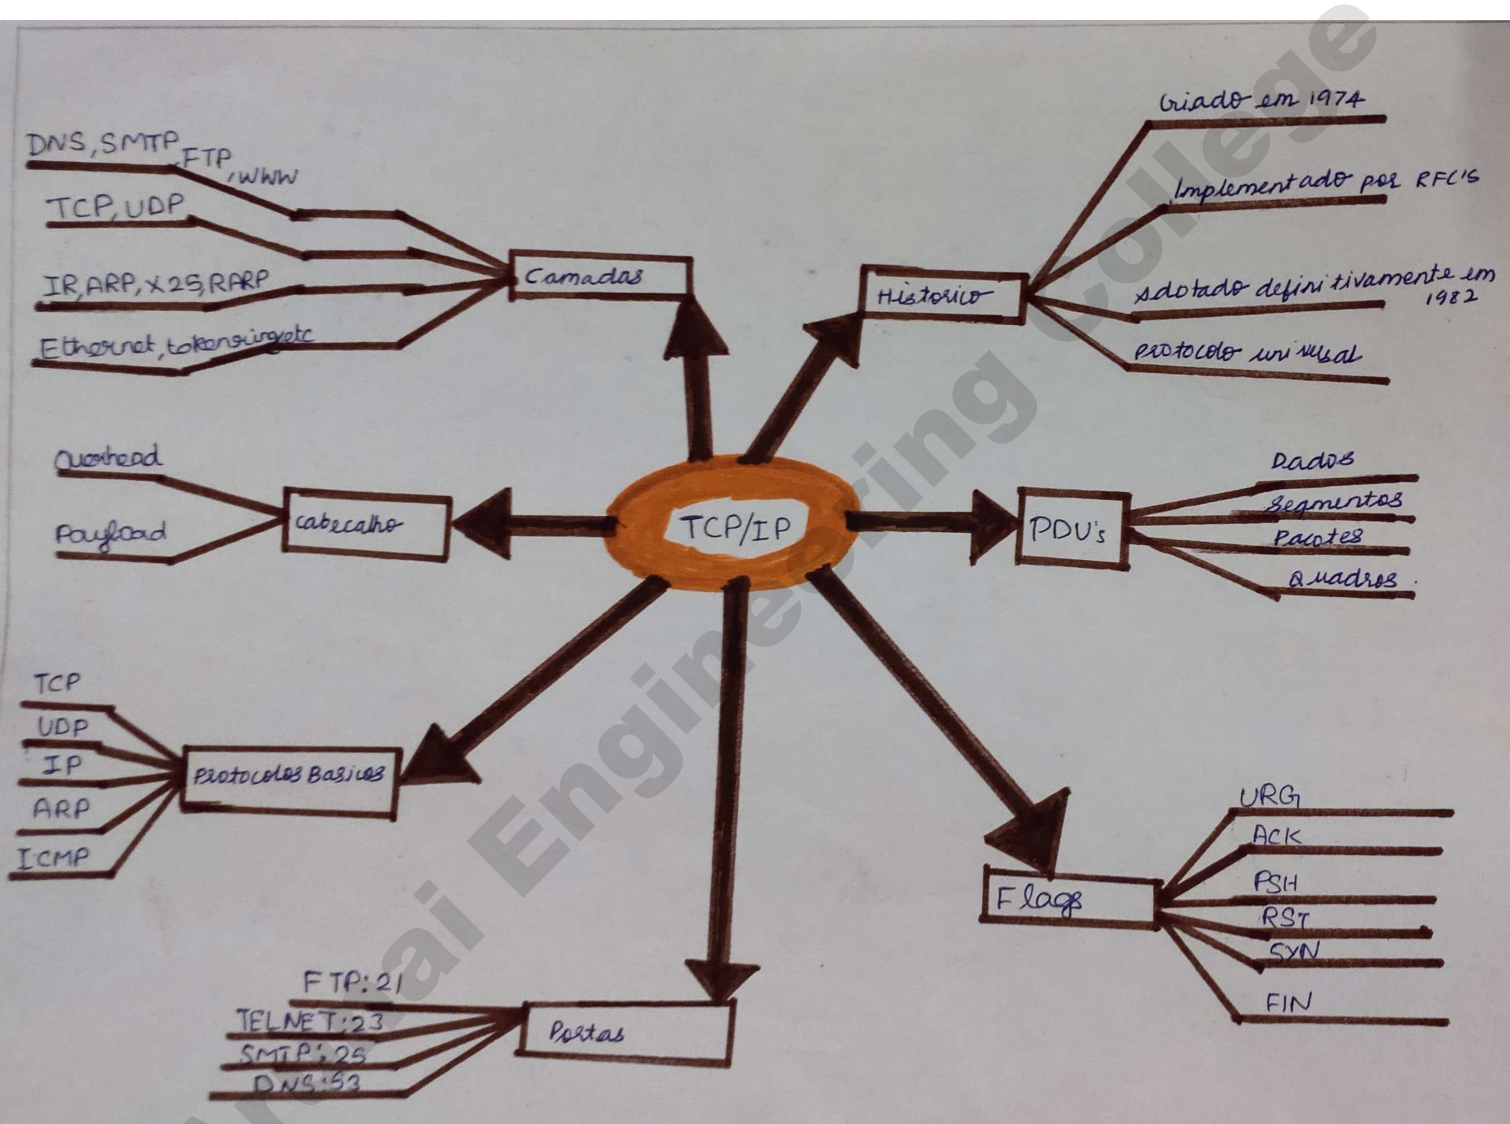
TCP/IP

Camadas
DNS, SMTP, FTP, WWW
TCP, UDP
IR, ARP, X25, RARP
Ethernet, tokenringetc

Historico
Criado em 1974
Implementado por RFC'S
adotado definitivamente em 1982
protocolo universal

cabecalho
Overhead
Payload

PDU's
Dados
Segmentos
Pacotes
Quadros.

Protocolos Basicos
TCP
UDP
IP
ARP
ICMP

Flags
URG
ACK
PSH
RST
SYN
FIN

Portas
FTP: 21
TELNET: 23
SMTP: 25
DNS: 53

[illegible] Engineering College